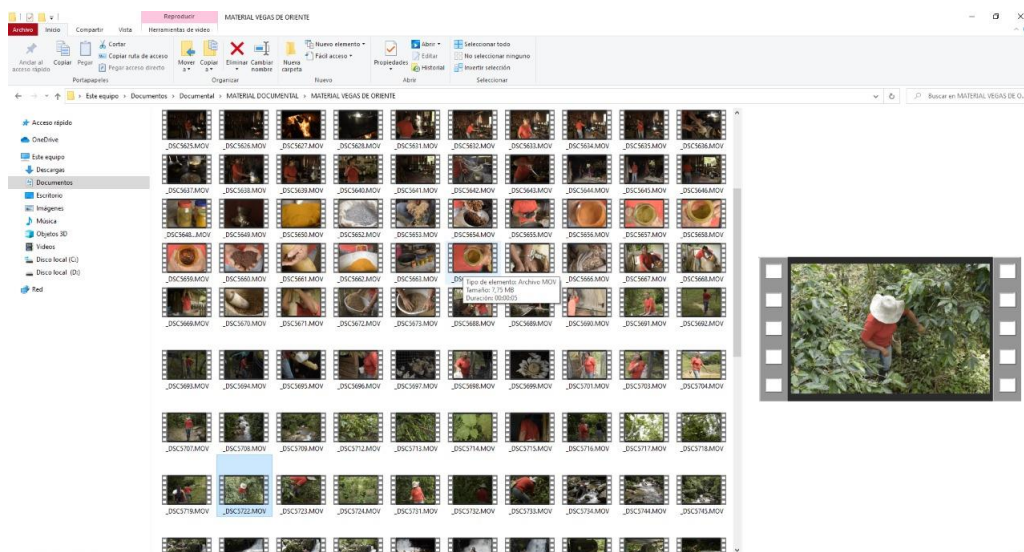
Reproducir MATERIAL VEGAS DE ORIENTE
Archivo Inicio Compartir Vista Herramientas de vídeo

Anclar al acceso rápido Copiar Pegar Cortar Copiar ruta de acceso Pegar acceso directo
Portapapeles
Mover a Copiar a Eliminar Cambiar nombre
Organizar
Nueva carpeta Nuevo elemento Fácil acceso
Nuevo
Propiedades Abrir Editar Historial
Abrir
Seleccionar todo No seleccionar ninguno Invertir selección
Seleccionar

Este equipo > Documentos > Documental > MATERIAL DOCUMENTAL > MATERIAL VEGAS DE ORIENTE
Buscar en MATERIAL VEGAS DE O...

Acceso rápido
OneDrive
Este equipo
Descargas
Documentos
Escritorio
Imágenes
Música
Objetos 3D
Vídeos
Disco local (C:)
Disco local (D:)
Red

_DSC5625.MOV _DSC5626.MOV _DSC5627.MOV _DSC5628.MOV _DSC5631.MOV _DSC5632.MOV _DSC5633.MOV _DSC5634.MOV _DSC5635.MOV _DSC5636.MOV
_DSC5637.MOV _DSC5638.MOV _DSC5639.MOV _DSC5640.MOV _DSC5641.MOV _DSC5642.MOV _DSC5643.MOV _DSC5644.MOV _DSC5645.MOV _DSC5646.MOV
_DSC5648....MOV _DSC5649.MOV _DSC5650.MOV _DSC5652.MOV _DSC5653.MOV _DSC5654.MOV _DSC5655.MOV _DSC5656.MOV _DSC5657.MOV _DSC5658.MOV
_DSC5659.MOV _DSC5660.MOV _DSC5661.MOV _DSC5662.MOV _DSC5663.MOV _DSC5665.MOV _DSC5666.MOV _DSC5667.MOV _DSC5668.MOV
Tipo de elemento: Archivo MOV
Tamaño: 7,75 MB
Duración: 00:00:05
_DSC5669.MOV _DSC5670.MOV _DSC5671.MOV _DSC5672.MOV _DSC5673.MOV _DSC5688.MOV _DSC5689.MOV _DSC5690.MOV _DSC5691.MOV _DSC5692.MOV
_DSC5693.MOV _DSC5694.MOV _DSC5695.MOV _DSC5696.MOV _DSC5697.MOV _DSC5698.MOV _DSC5699.MOV _DSC5701.MOV _DSC5703.MOV _DSC5704.MOV
_DSC5707.MOV _DSC5708.MOV _DSC5709.MOV _DSC5712.MOV _DSC5713.MOV _DSC5714.MOV _DSC5715.MOV _DSC5716.MOV _DSC5717.MOV _DSC5718.MOV
_DSC5719.MOV _DSC5722.MOV _DSC5723.MOV _DSC5724.MOV _DSC5731.MOV _DSC5732.MOV _DSC5733.MOV _DSC5734.MOV _DSC5744.MOV _DSC5745.MOV